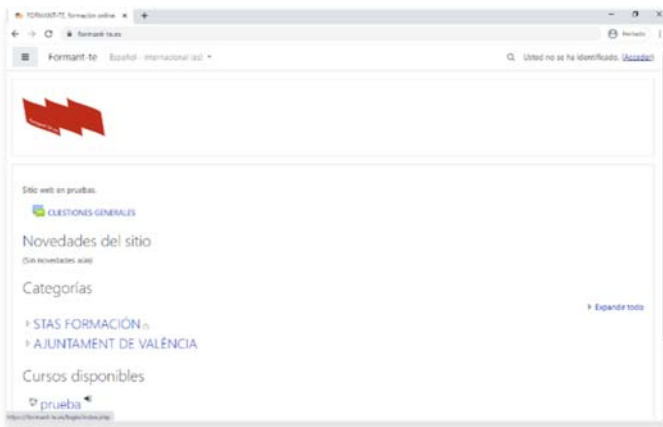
FORMANT-TE. Formación online ×
formant-te.es
Pausado
≡ Formant-te Español - Internacional (es) ▾
Usted no se ha identificado. (Acceder)

Sitio web en pruebas.
CUESTIONES GENERALES
Novedades del sitio
(Sin novedades aún)
Categorías
▸ Expandir todo
▸ STAS FORMACIÓN
▸ AJUNTAMENT DE VALÈNCIA
Cursos disponibles
prueba
https://formant-te.es/login/index.php